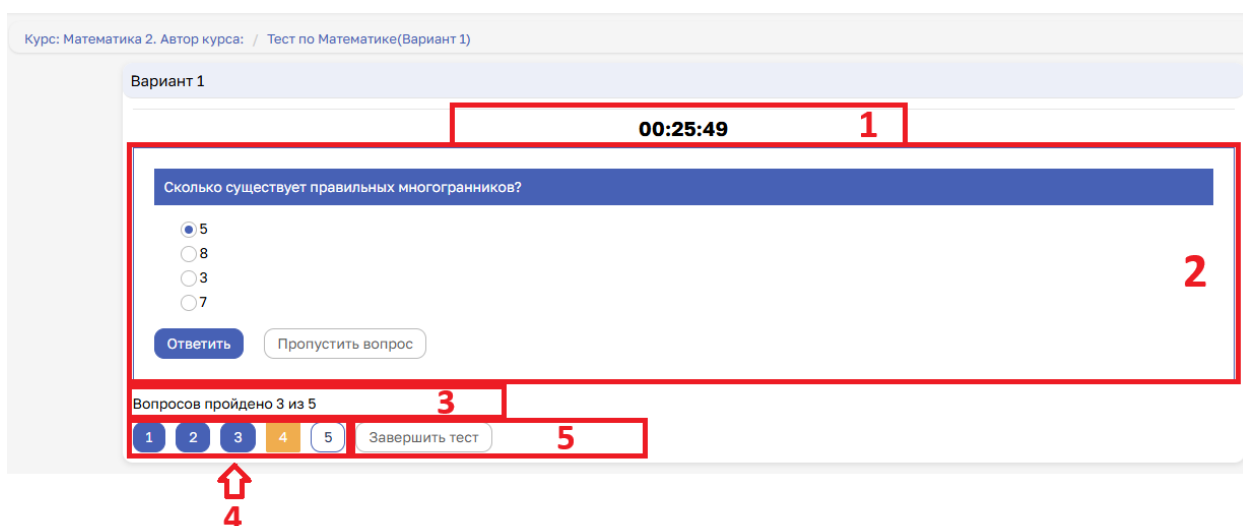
Курс: Математика 2. Автор курса: / Тест по Математике(Вариант 1)

Вариант 1

00:25:49

1

Сколько существует правильных многогранников?

5
8
3
7

Ответить

Пропустить вопрос

2

Вопросов пройдено 3 из 5

3

1 2 3 4 5

Завершить тест

5

4